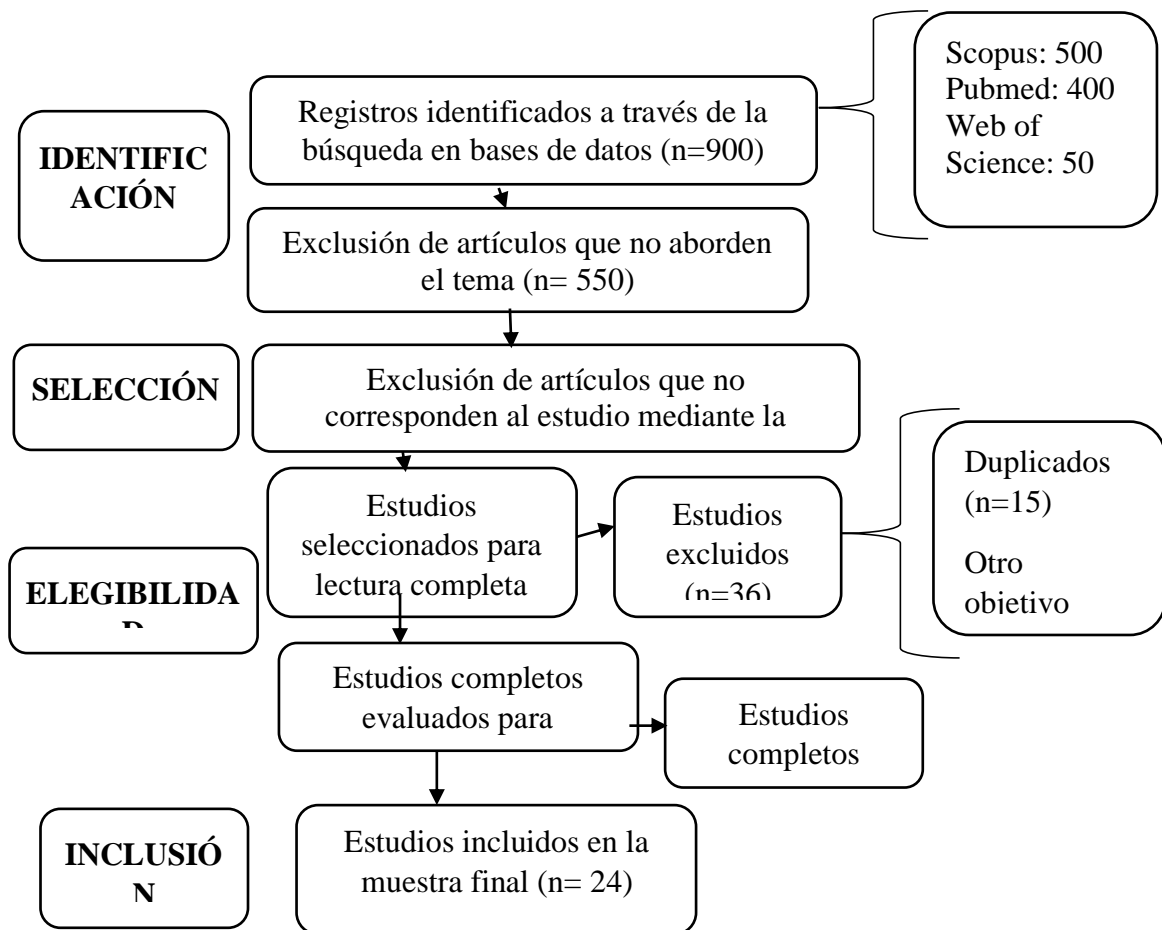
IDENTIFIC ACIÓN

Registros identificados a través de la búsqueda en bases de datos (n=900)

Scopus: 500
Pubmed: 400
Web of Science: 50

Exclusión de artículos que no aborden el tema (n= 550)

SELECCIÓN

Exclusión de artículos que no corresponden al estudio mediante la

ELEGIBILIDA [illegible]

Estudios seleccionados para lectura completa

Estudios excluidos (n=36)

Duplicados (n=15)

Otro objetivo

Estudios completos evaluados para

Estudios completos

INCLUSIÓ N

Estudios incluidos en la muestra final (n= 24)